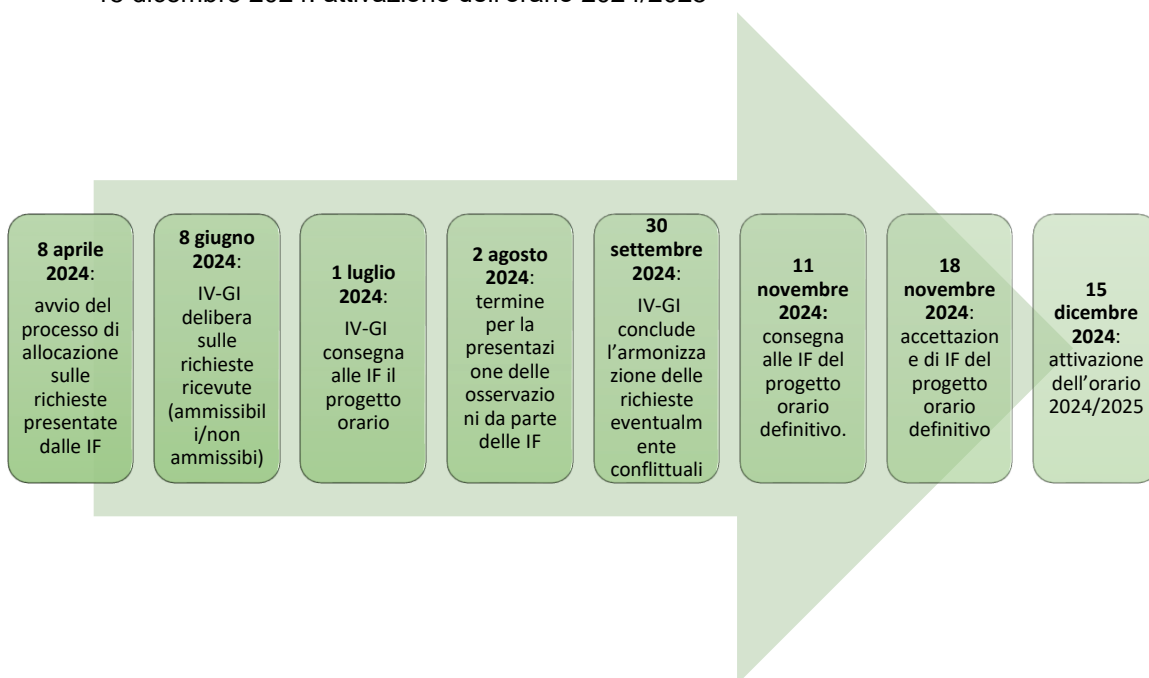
15 dicembre 2024: attivazione dell'orario 2024/2025

**8 aprile 2024**: avvio del processo di allocazione sulle richieste presentate dalle IF

**8 giugno 2024**: IV-GI delibera sulle richieste ricevute (ammissibili/non ammissibi)

**1 luglio 2024**: IV-GI consegna alle IF il progetto orario

**2 agosto 2024**: termine per la presentazione delle osservazioni da parte delle IF

**30 settembre 2024**: IV-GI conclude l'armonizzazione delle richieste eventualmente conflittuali

**11 novembre 2024:** consegna alle IF del progetto orario definitivo.

**18 novembre 2024**: accettazione di IF del progetto orario definitivo

**15 dicembre 2024**: attivazione dell'orario 2024/2025